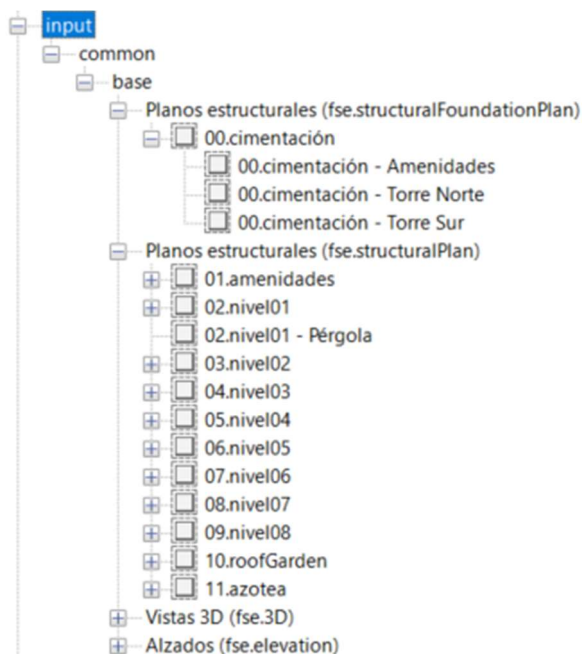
input
common
base
Planos estructurales (fse.structuralFoundationPlan)
00.cimentación
00.cimentación - Amenidades
00.cimentación - Torre Norte
00.cimentación - Torre Sur
Planos estructurales (fse.structuralPlan)
01.amenidades
02.nivel01
02.nivel01 - Pérgola
03.nivel02
04.nivel03
05.nivel04
06.nivel05
07.nivel06
08.nivel07
09.nivel08
10.roofGarden
11.azotea
Vistas 3D (fse.3D)
Alzados (fse.elevation)